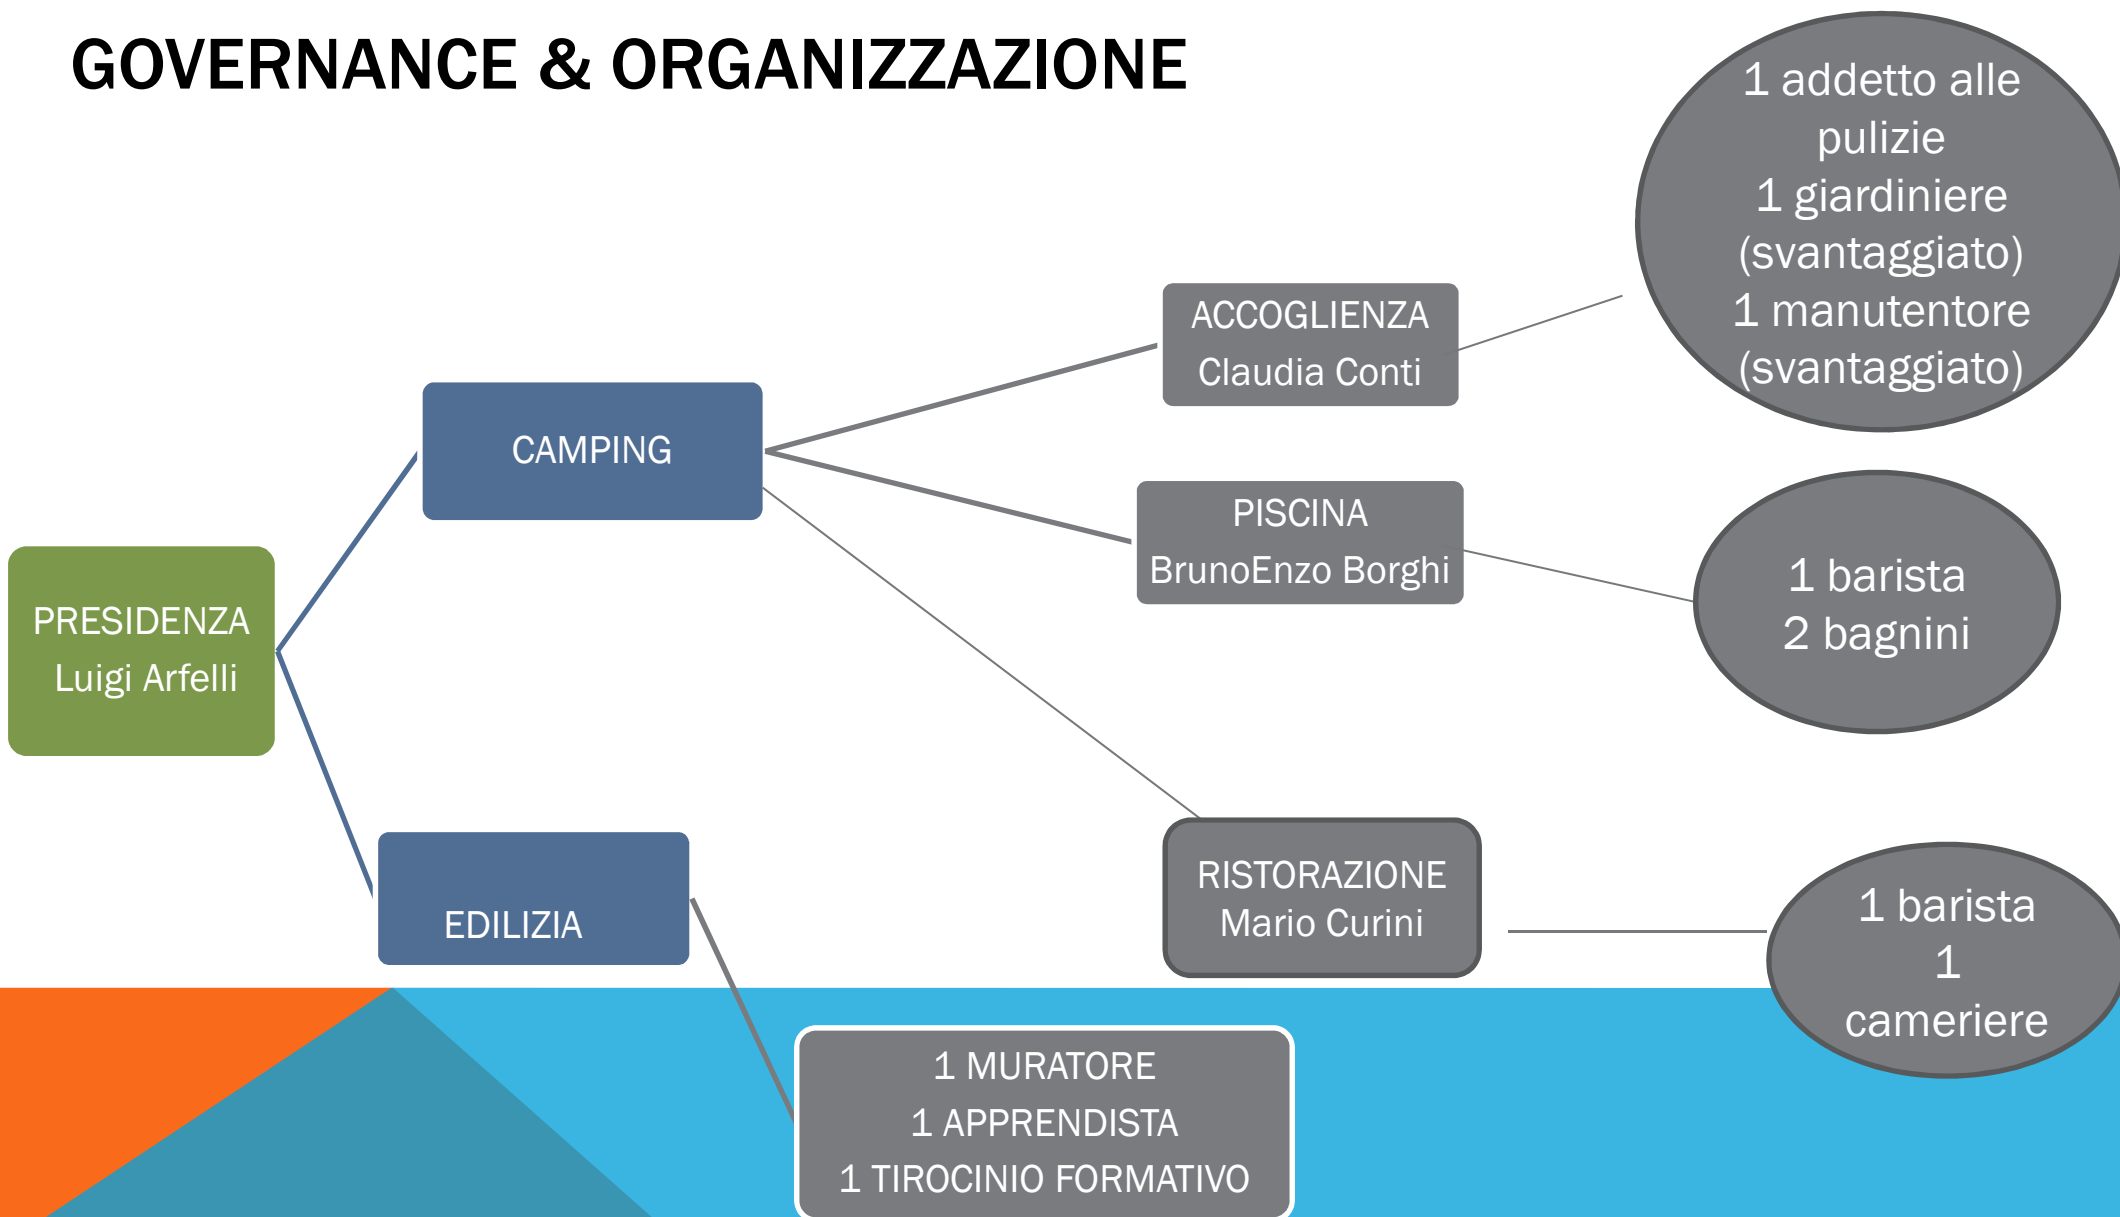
GOVERNANCE & ORGANIZZAZIONE

PRESIDENZA
Luigi Arfelli

CAMPING

EDILIZIA

ACCOGLIENZA
Claudia Conti

1 addetto alle pulizie
1 giardiniere (svantaggiato)
1 manutentore (svantaggiato)

PISCINA
BrunoEnzo Borghi

1 barista
2 bagnini

RISTORAZIONE
Mario Curini

1 barista
1
cameriere

1 MURATORE
1 APPRENDISTA
1 TIROCINIO FORMATIVO